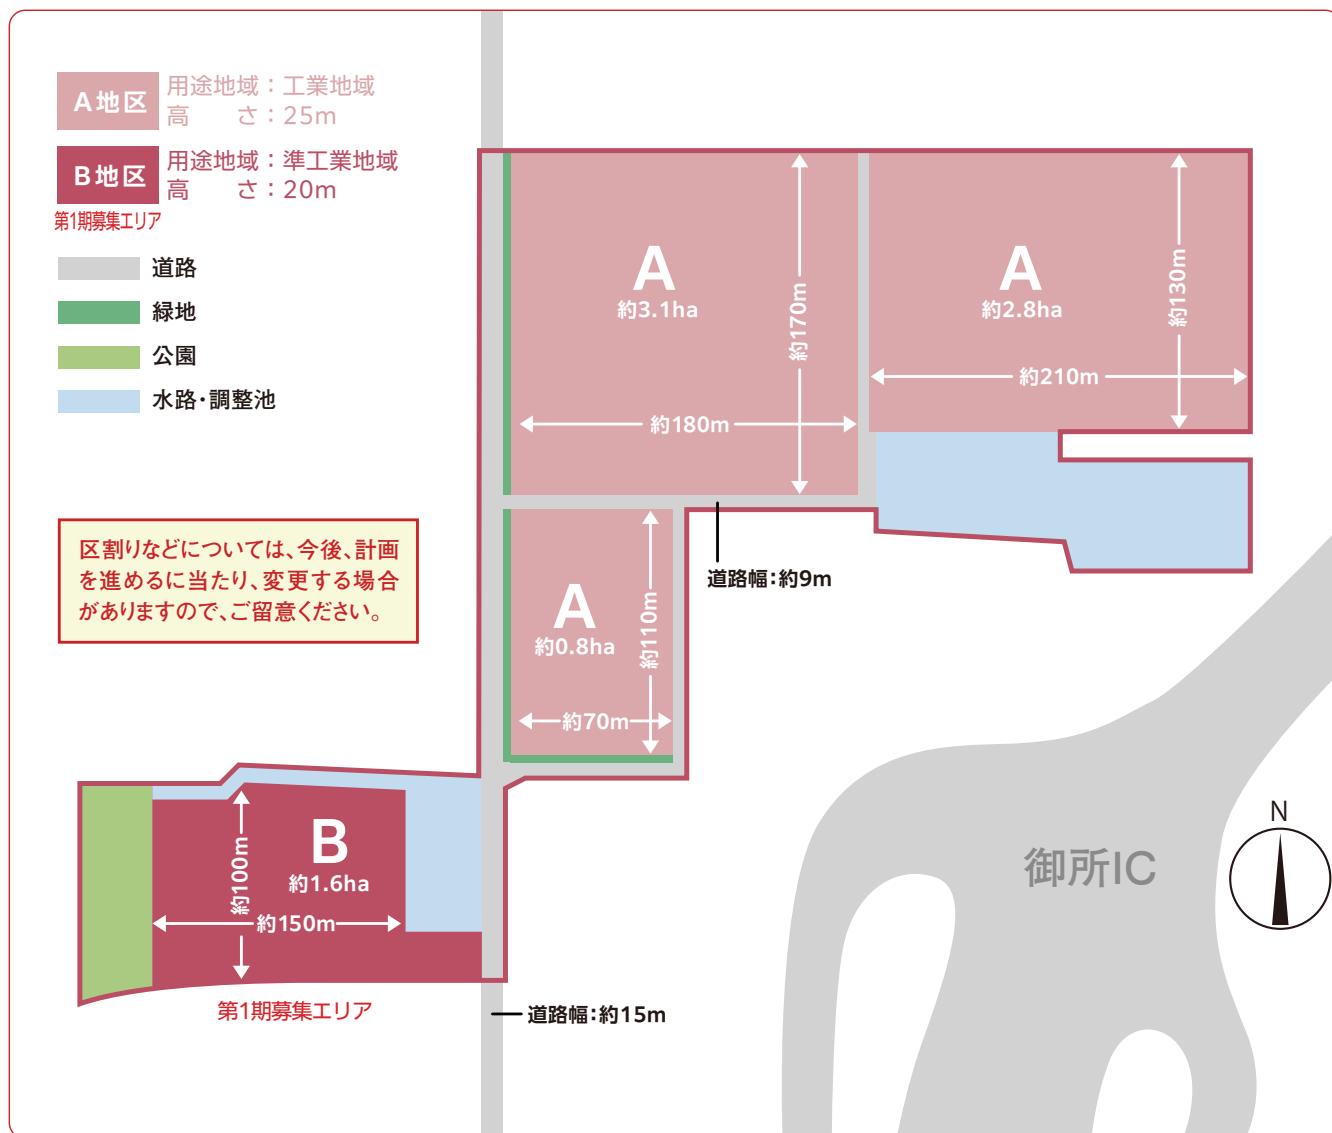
A地区 用途地域：工業地域
高　　さ：25m

B地区 用途地域：準工業地域
高　　さ：20m

第1期募集エリア

道路
緑地
公園
水路・調整池

区割りなどについては、今後、計画を進めるに当たり、変更する場合がありますので、ご留意ください。

A
約3.1ha
約170m
約180m

A
約2.8ha
約130m
約210m

A
約0.8ha
約110m
約70m

道路幅：約9m

B
約1.6ha
約100m
約150m
第1期募集エリア

道路幅：約15m

御所IC

N